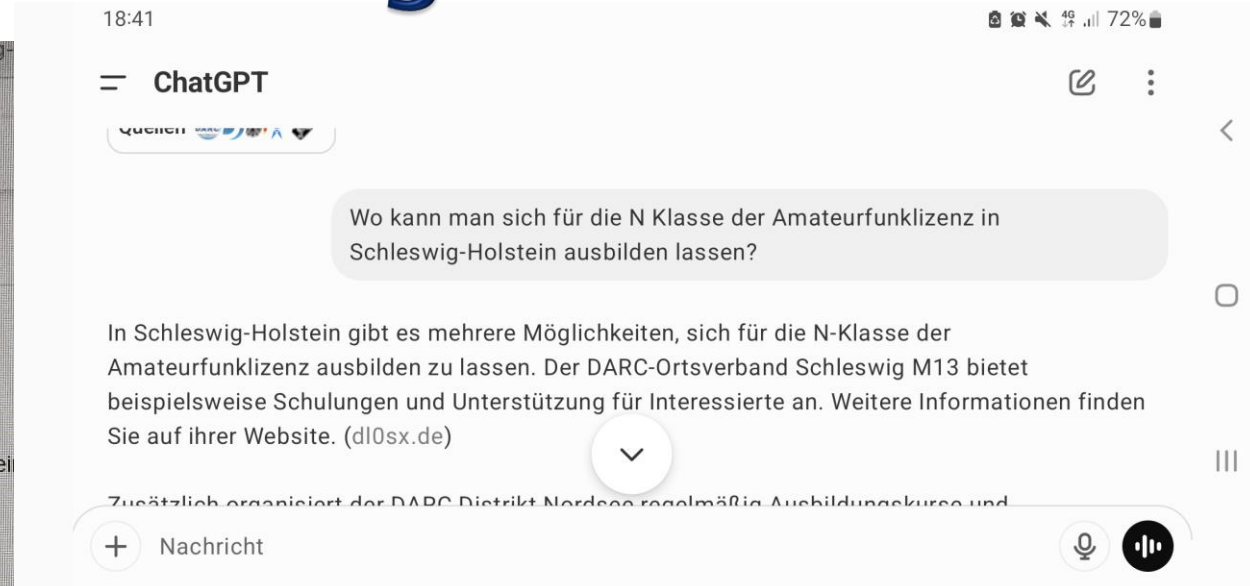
18:41

72%

ChatGPT

Quellen

Wo kann man sich für die N Klasse der Amateurfunklizenz in Schleswig-Holstein ausbilden lassen?

In Schleswig-Holstein gibt es mehrere Möglichkeiten, sich für die N-Klasse der Amateurfunklizenz ausbilden zu lassen. Der DARC-Ortsverband Schleswig M13 bietet beispielsweise Schulungen und Unterstützung für Interessierte an. Weitere Informationen finden Sie auf ihrer Website. (dl0sx.de)

Zusätzlich organisiert der DARC Distrikt Nordsee regelmäßig Ausbildungskurse und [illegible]

Nachricht